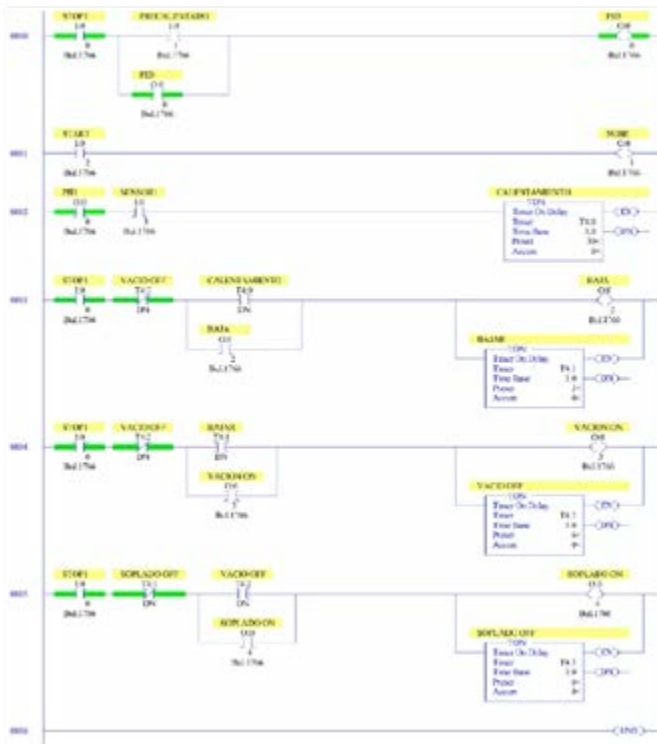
0000
STOP1
I:0
0
Bul.1766
PRUEBA_ESTADO
I:0
1
Bul.1766
PID
O:0
0
Bul.1766
PID
O:0
0
Bul.1766

0001
START
I:0
2
Bul.1766
NUBE
O:0
1
Bul.1766

0002
PID
O:0
0
Bul.1766
SENSOR1
I:0
3
Bul.1766
CALENTAMIENTO
TON
Timer On Delay
Timer T4:0
Time Base 1.0
Preset 10<
Accum 0<
EN
DN

0003
STOP1
I:0
0
Bul.1766
VACIO OFF
T4:2
DN
CALENTAMIENTO
T4:0
DN
BAJA
O:0
2
Bul.1766
BAJA
O:0
2
Bul.1766
BAJAR
TON
Timer On Delay
Timer T4:1
Time Base 1.0
Preset 2<
Accum 0<
EN
DN

0004
STOP1
I:0
0
Bul.1766
VACIO OFF
T4:2
DN
BAJAR
T4:1
DN
VACIO ON
O:0
3
Bul.1766
VACIO ON
O:0
3
Bul.1766
VACIO OFF
TON
Timer On Delay
Timer T4:2
Time Base 1.0
Preset 6<
Accum 0<
EN
DN

0005
STOP1
I:0
0
Bul.1766
SOPLADO OFF
T4:3
DN
VACIO OFF
T4:2
DN
SOPLADO ON
O:0
4
Bul.1766
SOPLADO ON
O:0
4
Bul.1766
SOPLADO OFF
TON
Timer On Delay
Timer T4:3
Time Base 1.0
Preset 6<
Accum 0<
EN
DN

0006
END